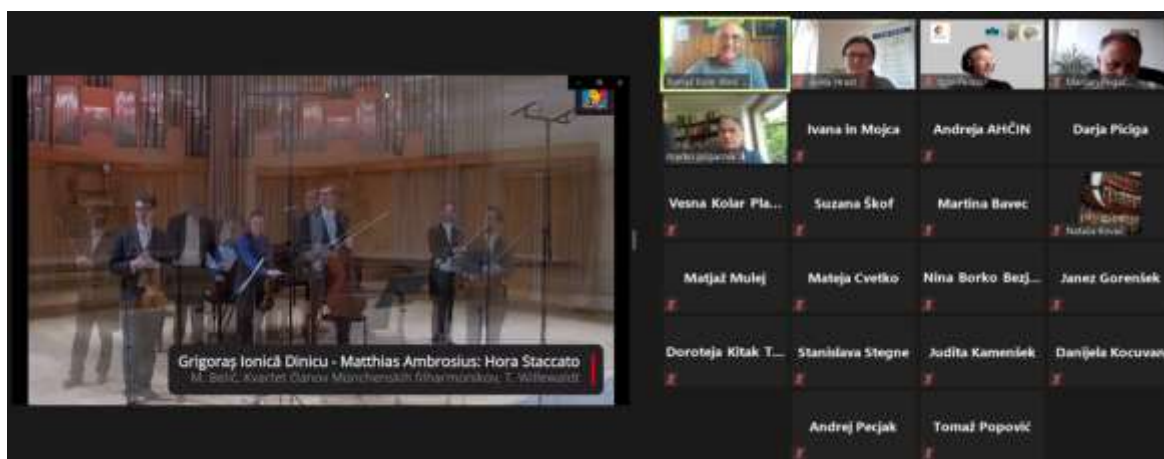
Grigoraș Ionică Dinicu - Matthias Ambrosius: Hora Staccato
M. Belič, Kvartet članov Münchenskih filharmonikov, T. Willewaldt

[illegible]
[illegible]
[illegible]
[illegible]
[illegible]
Ivana in Mojca
Andreja AHČIN
Darja Piciga
Vesna Kolar Pla...
Suzana Škof
Martina Bavec
Nataša Kovač
Matjaž Mulej
Mateja Cvetko
Nina Borko Bezj...
Janez Gorenšek
Doroteja Kitak T...
Stanislava Stegne
Judita Kamenšek
Danijela Kocuvan
Andrej Pecjak
Tomaž Popović